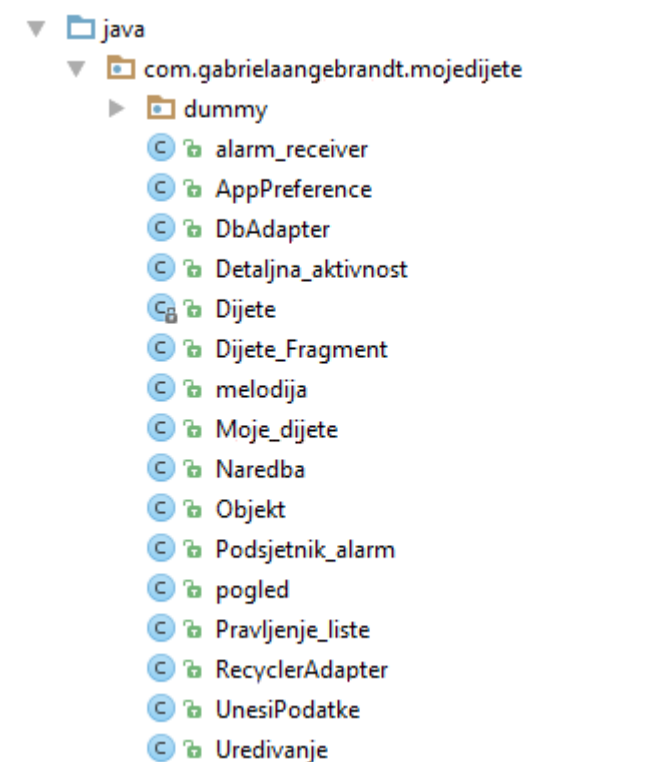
java
com.gabrielaangebrandt.mojedijete
dummy
alarm_receiver
AppPreference
DbAdapter
Detaljna_aktivnost
Dijete
Dijete_Fragment
melodija
Moje_dijete
Naredba
Objekt
Podsjetnik_alarm
pogled
Pravljenje_liste
RecyclerAdapter
UnesiPodatke
Uredivanje